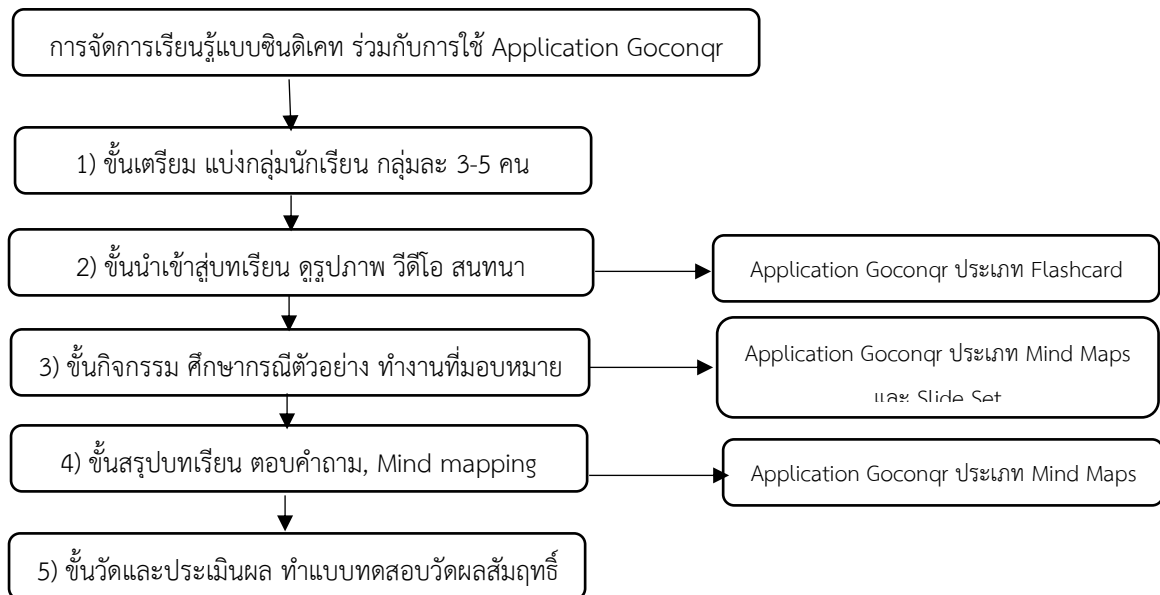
การจัดการเรียนรู้แบบซินดิเคท ร่วมกับการใช้ Application Goconqr

1) ขั้นเตรียม แบ่งกลุ่มนักเรียน กลุ่มละ 3-5 คน

2) ขั้นนำเข้าสู่บทเรียน ดูรูปภาพ วีดีโอ สนทนา

Application Goconqr ประเภท Flashcard

3) ขั้นกิจกรรม ศึกษากรณีตัวอย่าง ทำงานที่มอบหมาย

Application Goconqr ประเภท Mind Maps และ Slide Set

4) ขั้นสรุปบทเรียน ตอบคำถาม, Mind mapping

Application Goconqr ประเภท Mind Maps

5) ขั้นวัดและประเมินผล ทำแบบทดสอบวัดผลสัมฤทธิ์